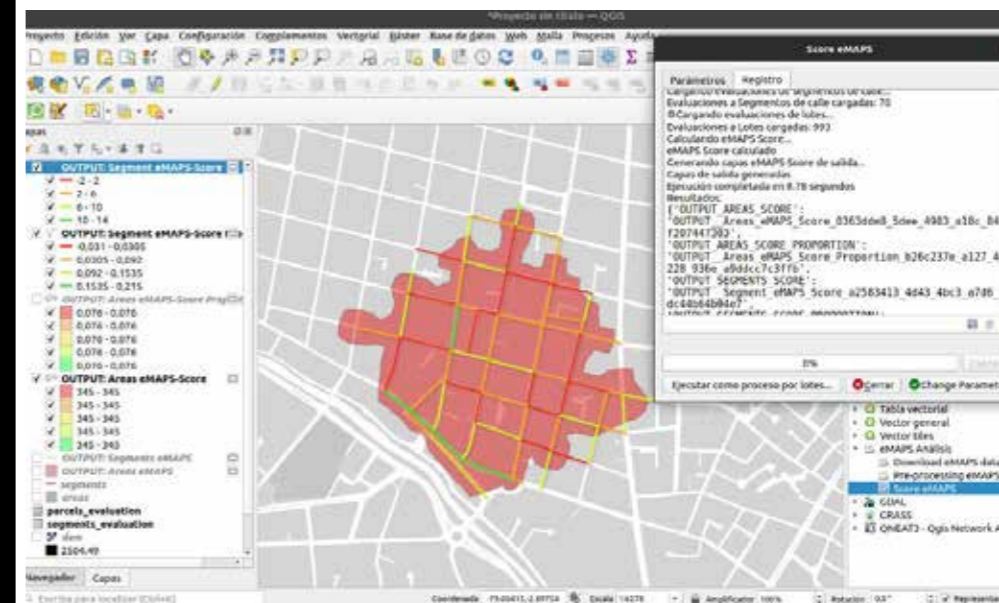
*Proyecto sin título — QGIS

Proyecto Edición Ver Capa Configuración Complementos Vectorial Ráster Base de datos Web Malla Procesos Ayuda

Capas

OUTPUT: Segment eMAPS-Score
-2 - 2
2 - 6
6 - 10
10 - 14
OUTPUT: Segment eMAPS-Score
-0,031 - 0,0305
0,0305 - 0,092
0,092 - 0,1535
0,1535 - 0,215
OUTPUT: Areas eMAPS-Score Proportion
0,076 - 0,076
0,076 - 0,076
0,076 - 0,076
0,076 - 0,076
0,076 - 0,076
OUTPUT: Areas eMAPS-Score
345 - 345
345 - 345
345 - 345
345 - 345
345 - 345
OUTPUT: Segments eMAPS
OUTPUT: Areas eMAPS
segments
areas
parcels_evaluation
segments_evaluation
dem
2504.49

Navegador Capas

Escriba para localizar (Ctrl+K)

Score eMAPS

Parámetros Registro

Cargando evaluaciones de segmentos de calle...
Evaluaciones a Segmentos de calle cargadas: 70
Cargando evaluaciones de lotes...
Evaluaciones a Lotes cargadas: 993
Calculando eMAPS Score...
eMAPS Score calculado
Generando capas eMAPS-Score de salida...
Capas de salida generadas
Ejecución completada en 8.78 segundos
Resultados:
{'OUTPUT_AREAS_SCORE':
'OUTPUT_Areas_eMAPS_Score_0363dde8_5dee_4983_a18c_b4
f207447303',
'OUTPUT_AREAS_SCORE_PROPORTION':
'OUTPUT_Areas_eMAPS_Score_Proportion_b26c237e_a127_4
228_936e_a9ddcc7c3ffb',
'OUTPUT_SEGMENTS_SCORE':
'OUTPUT_Segment_eMAPS_Score_a2583413_4d43_4bc3_a7d6_
dc44b64b04e7',
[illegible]

0%

Ejecutar como proceso por lotes... Cerrar Change Paramet

Tabla vectorial
Vector general
Vector tiles
eMAPS Análisis
Download eMAPS data
Pre-processing eMAPS
Score eMAPS
GDAL
GRASS
QNEAT3 - Qgis Network A

Coordenada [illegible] Escala 1:4276 Amplificador 100% Rotación 0,0° Representar